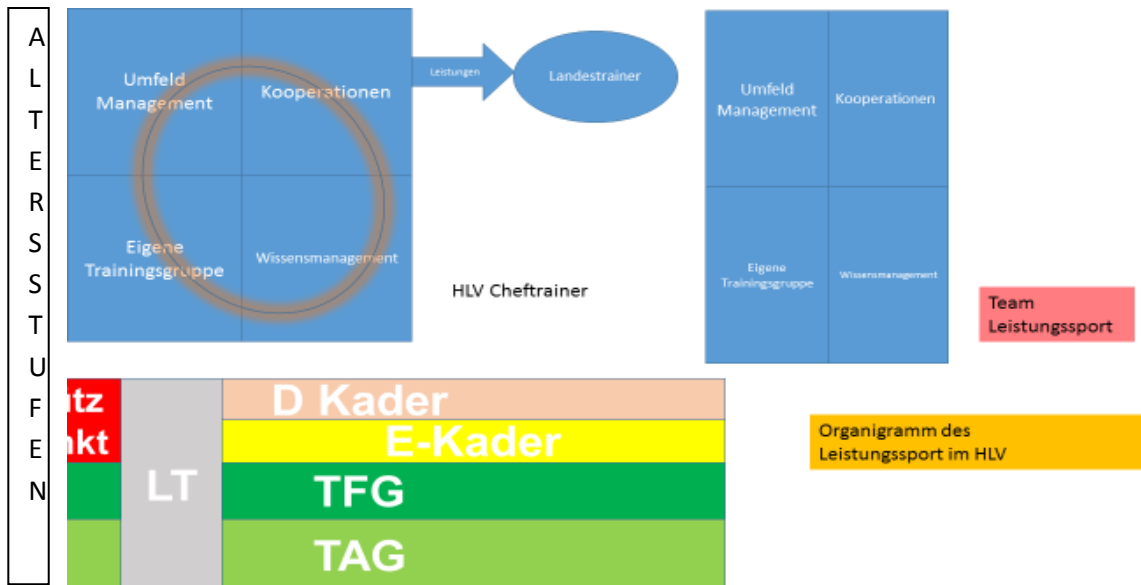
A
L
T
E
R
S
S
T
U
F
E
N

Umfeld Management

Kooperationen

Eigene Trainingsgruppe

Wissensmanagement

Leistungen

Landestrainer

HLV Cheftrainer

Umfeld Management

Kooperationen

Eigene Trainingsgruppe

Wissensmanagement

Team Leistungssport

tz
nkt

LT

D Kader

E-Kader

TFG

TAG

Organigramm des Leistungssport im HLV